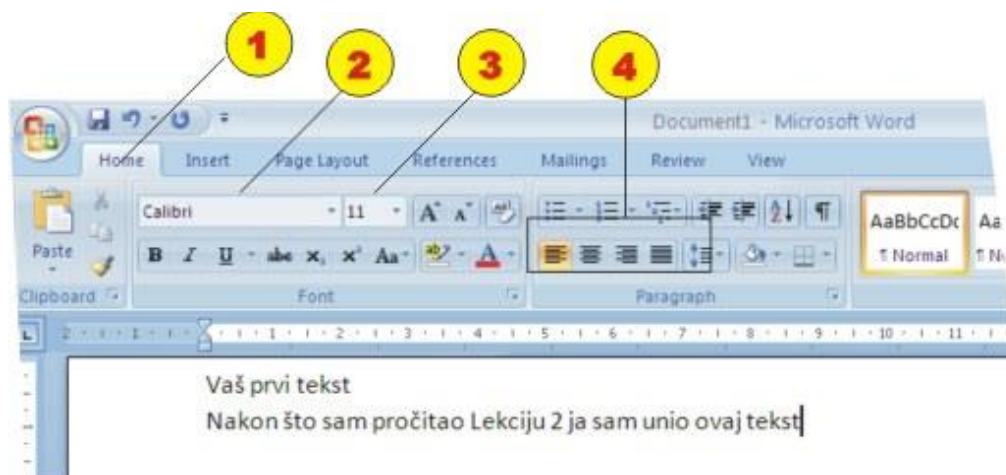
1
2
3
4

Document1 - Microsoft Word

Home Insert Page Layout References Mailings Review View

Paste
Clipboard

Calibri 11
B I U abe x, x² Aa
Font

Paragraph

AaBbCcDc
¶ Normal

Vaš prvi tekst
Nakon što sam pročitao Lekciju 2 ja sam unio ovaj tekst